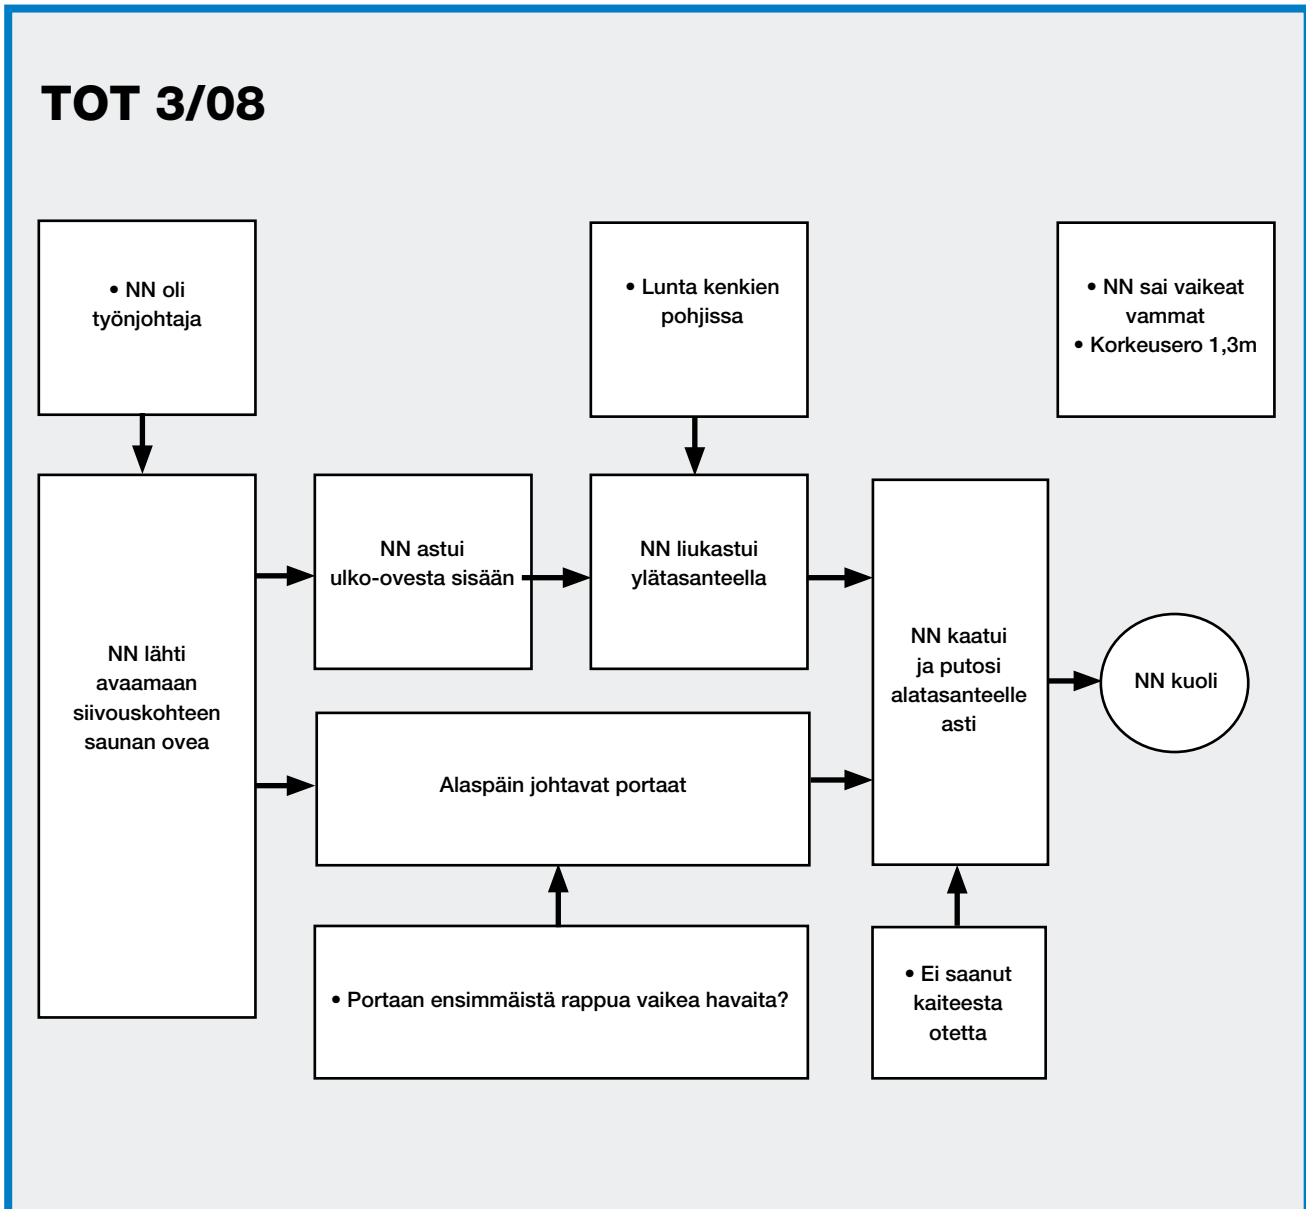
TOT 3/08

• NN oli työnjohtaja

• Lunta kenkien pohjissa

• NN sai vaikeat vammat
• Korkeusero 1,3m

NN lähti avaamaan siivouskohteen saunan ovea

NN astui ulko-ovesta sisään

NN liukastui ylätasanteella

NN kaatui ja putosi alatasanteelle asti

NN kuoli

Alaspäin johtavat portaat

• Portaan ensimmäistä rappua vaikea havaita?

• Ei saanut kaiteesta otetta